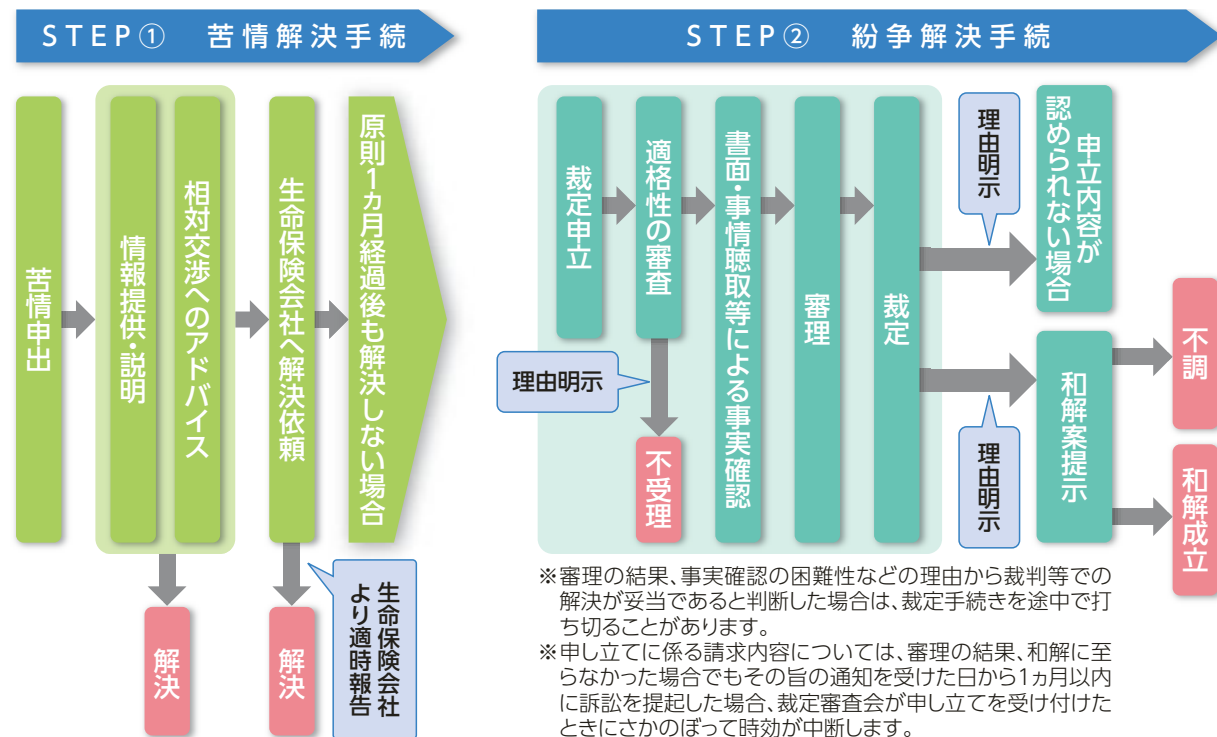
STEP① 苦情解決手続

苦情申出

情報提供・説明

相対交渉へのアドバイス

生命保険会社へ解決依頼

原則1ヵ月経過後も解決しない場合

解決

解決

生命保険会社より適時報告

STEP② 紛争解決手続

裁定申立

適格性の審査

書面・事情聴取等による事実確認

審理

裁定

理由明示

不受理

理由明示

申立内容が認められない場合

理由明示

和解案提示

不調

和解成立

※審理の結果、事実確認の困難性などの理由から裁判等での解決が妥当であると判断した場合は、裁定手続きを途中で打ち切ることがあります。

※申し立てに係る請求内容については、審理の結果、和解に至らなかった場合でもその旨の通知を受けた日から1ヵ月以内に訴訟を提起した場合、裁定審査会が申し立てを受け付けたときにさかのぼって時効が中断します。